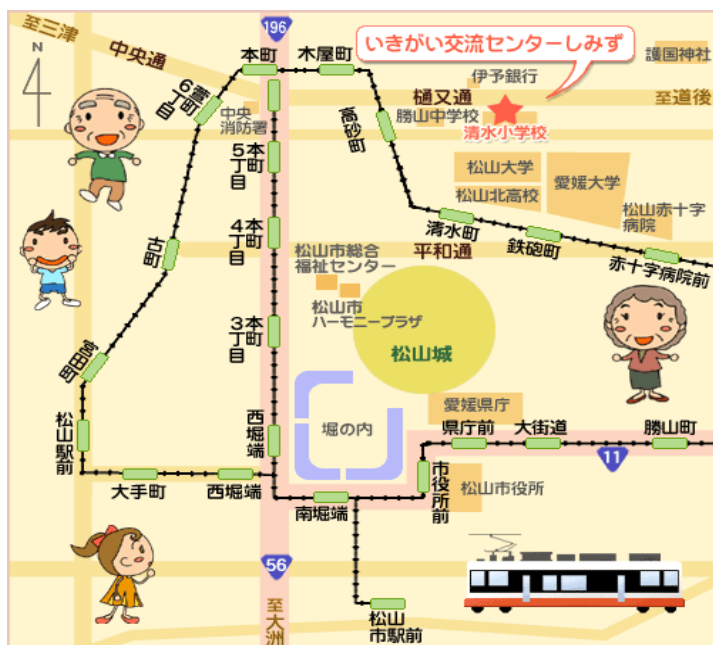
至三津
N
中央通
196
本町
木屋町
いきがい交流センターしみず
護国神社
伊予銀行
6丁目
樋又通
至道後
中央消防署
勝山中学校
清水小学校
高砂町
5丁目
松山大学
松山北高校
愛媛大学
松山赤十字病院
古町
4丁目
清水町
鉄砲町
平和通
赤十字病院前
松山市総合福祉センター
松山市ハーモニープラザ
3丁目
松山城
宮田町
西堀端
堀の内
愛媛県庁
松山駅前
県庁前
大街道
勝山町
11
市役所前
松山市役所
大手町
西堀端
南堀端
56
至大洲
松山市駅前